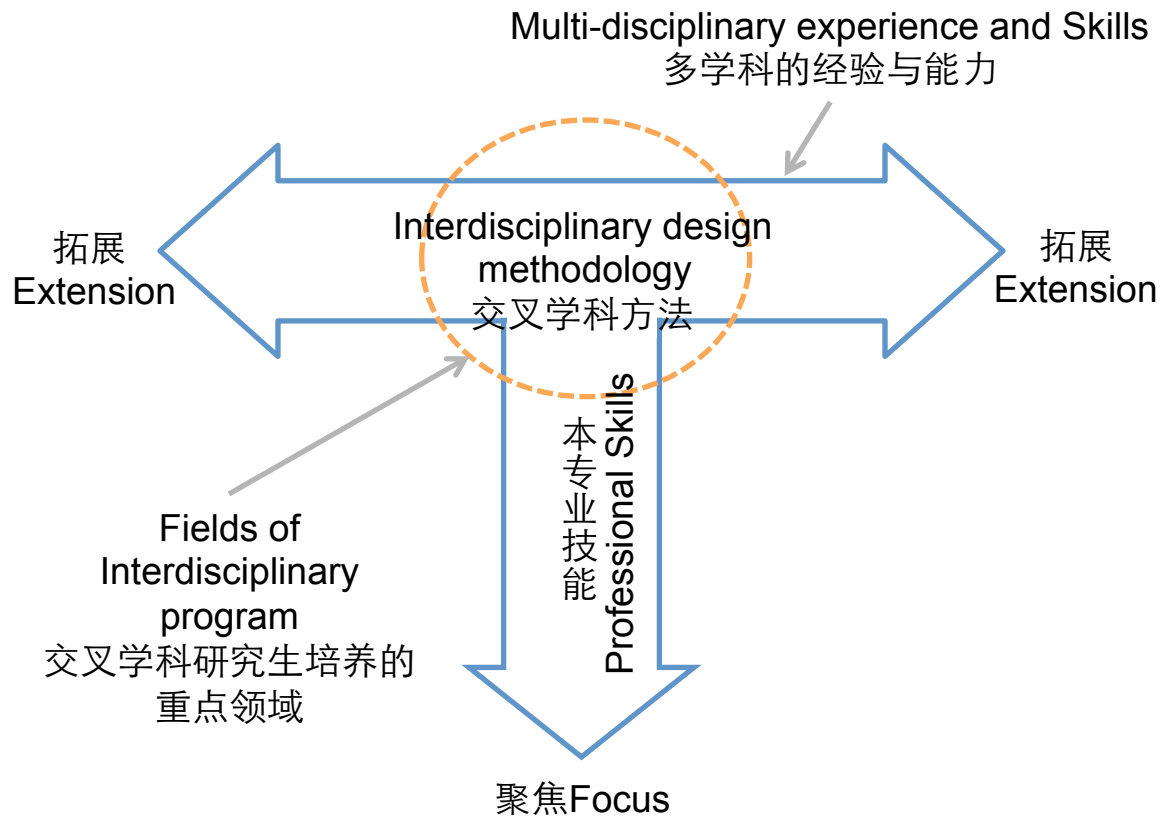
Multi-disciplinary experience and Skills
多学科的经验与能力

拓展
Extension

Interdisciplinary design methodology
交叉学科方法

拓展
Extension

本专业技能

Professional Skills

Fields of Interdisciplinary program
交叉学科研究生培养的重点领域

聚焦Focus